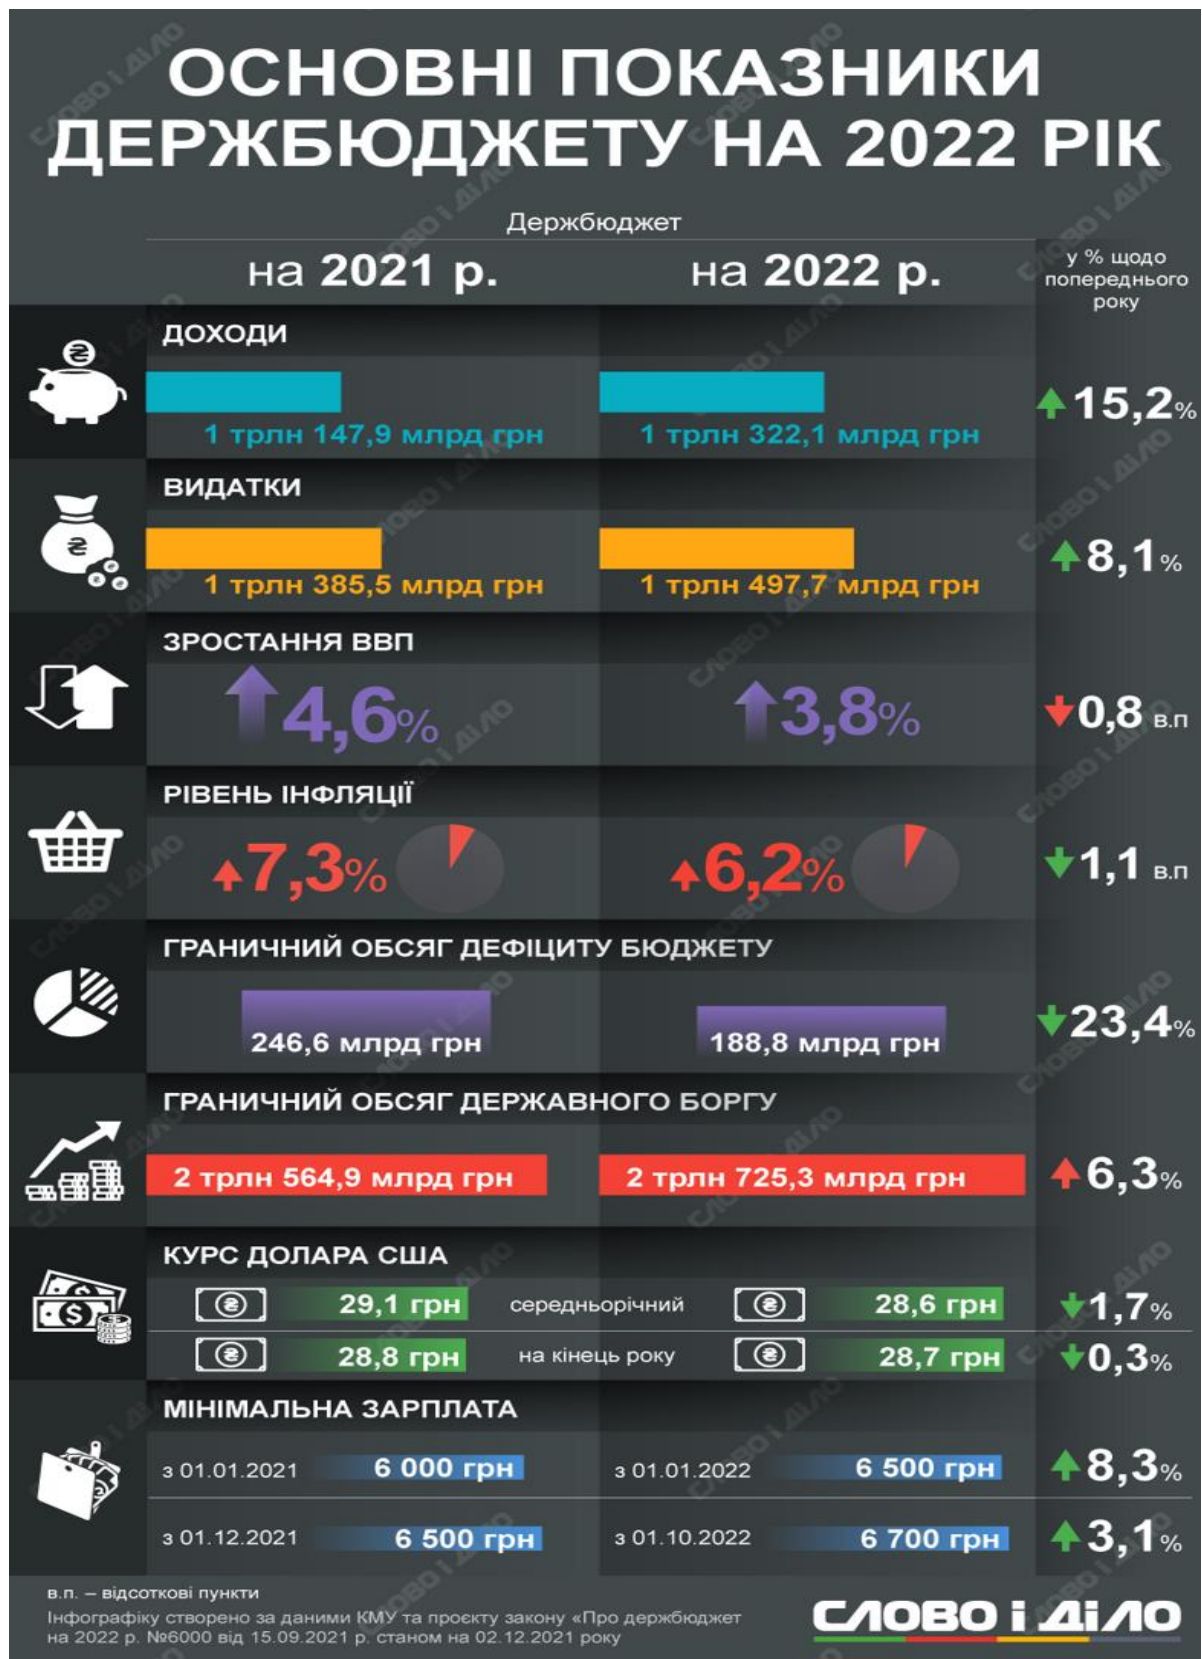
ОСНОВНІ ПОКАЗНИКИ ДЕРЖБЮДЖЕТУ НА 2022 РІК

Держбюджет

| | на 2021 р. | на 2022 р. | у % щодо попереднього року |
|---|---|---|---|
| ДОХОДИ | 1 трлн 147,9 млрд грн | 1 трлн 322,1 млрд грн | 15,2% |
| ВИДАТКИ | 1 трлн 385,5 млрд грн | 1 трлн 497,7 млрд грн | 8,1% |
| ЗРОСТАННЯ ВВП | 4,6% | 3,8% | 0,8 в.п |
| РІВЕНЬ ІНФЛЯЦІЇ | 7,3% | 6,2% | 1,1 в.п |
| ГРАНИЧНИЙ ОБСЯГ ДЕФІЦИТУ БЮДЖЕТУ | 246,6 млрд грн | 188,8 млрд грн | 23,4% |
| ГРАНИЧНИЙ ОБСЯГ ДЕРЖАВНОГО БОРГУ | 2 трлн 564,9 млрд грн | 2 трлн 725,3 млрд грн | 6,3% |
| КУРС ДОЛАРА США середньорічний | 29,1 грн | 28,6 грн | 1,7% |
| на кінець року | 28,8 грн | 28,7 грн | 0,3% |
| МІНІМАЛЬНА ЗАРПЛАТА | з 01.01.2021 6 000 грн | з 01.01.2022 6 500 грн | 8,3% |
| | з 01.12.2021 6 500 грн | з 01.10.2022 6 700 грн | 3,1% |

в.п. – відсоткові пункти
Інфографіку створено за даними КМУ та проєкту закону «Про держбюджет на 2022 р. №6000 від 15.09.2021 р. станом на 02.12.2021 року

СЛОВО і ДІЛО